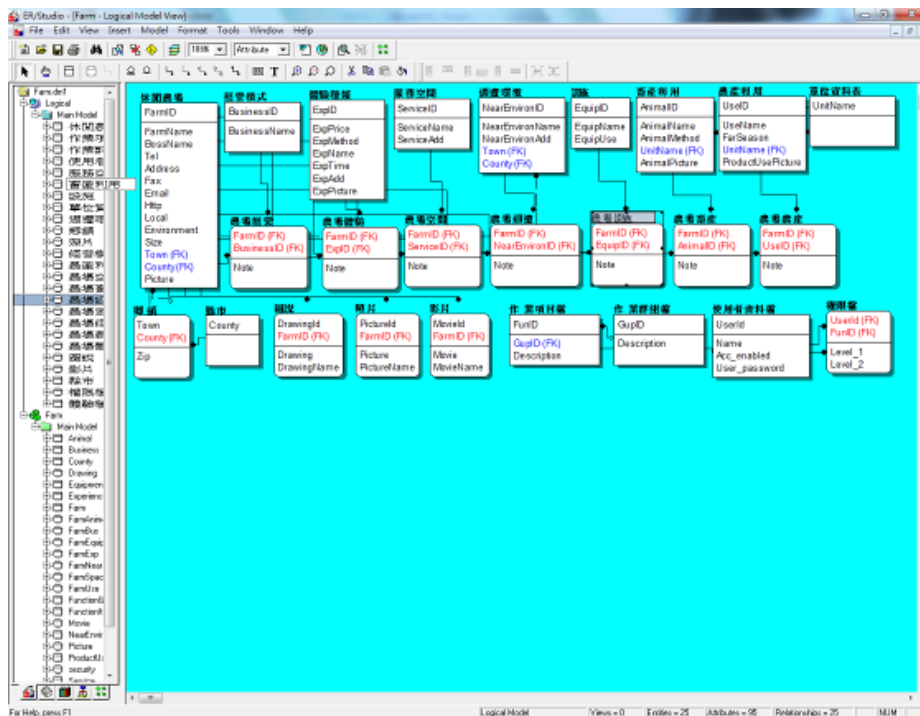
ER/Studio - [Farm - Logical Model View]

File Edit View Insert Model Format Tools Window Help

100% Attribute

Farm.dm1
Logical
Main Model
休閒農
作業項
作業群
使用者
服務空
畜產利用
設施
單位資
週遭環
縣鎮
圖片
經營模
農場空
農場設
農場週
農場畜
農場產
農場體
農場經
農場環
農場畜
農場畜
農場環
權限
影片
縣市
權限管
體驗活

Farm
Main Model
Animal
Business
County
Drawing
Equipmen
Experienc
Farm
FarmAnim
FarmBus
FarmEquip
FarmExp
FarmNear
FarmSpec
FarmUse
FunctionB
FunctionIt
Movie
NearEnvir
Picture
ProductU
security
Service

休閒農場
FarmID
FarmName
BossName
Tel
Address
Fax
Email
Http
Local
Environment
Size
Town (FK)
County (FK)
Picture

經營模式
BusinessID
BusinessName

體驗活動
ExpID
ExpPrice
ExpMethod
ExpName
ExpTime
ExpAdd
ExpPicture

服務空間
ServiceID
ServiceName
ServiceAdd

週遭環境
NearEnvironID
NearEnvironName
NearEnvironAdd
Town (FK)
County (FK)

設施
EquipID
EquipName
EquipUse

畜產利用
AnimalID
AnimalName
AnimalMethod
UnitName (FK)
AnimalPicture

農產利用
UseID
UseName
FarSeason
UnitName (FK)
ProductUsePicture

單位資料表
UnitName

農場經營
FarmID (FK)
BusinessID (FK)
Note

農場體驗
FarmID (FK)
ExpID (FK)
Note

農場空間
FarmID (FK)
ServiceID (FK)
Note

農場週邊
FarmID (FK)
NearEnvironID (FK)
Note

農場設施
FarmID (FK)
EquipID (FK)
Note

農場畜產
FarmID (FK)
AnimalID (FK)
Note

農場農產
FarmID (FK)
UseID (FK)
Note

鄉鎮
Town
County (FK)
Zip

縣市
County

圖說
DrawingId
FarmID (FK)
Drawing
DrawingName

照片
PictureId
FarmID (FK)
Picture
PictureName

影片
MovieId
FarmID (FK)
Movie
MovieName

作業項目檔
FunID
GupID (FK)
Description

作業群組檔
GupID
Description

使用者資料檔
UserId
Name
Acc_enabled
User_password

權限檔
UserId (FK)
FunID (FK)
Level_1
Level_2

For Help, press F1 | Logical Model | Views = 0 | Entities = 25 | Attributes = 95 | Relationships = 25 | NUM